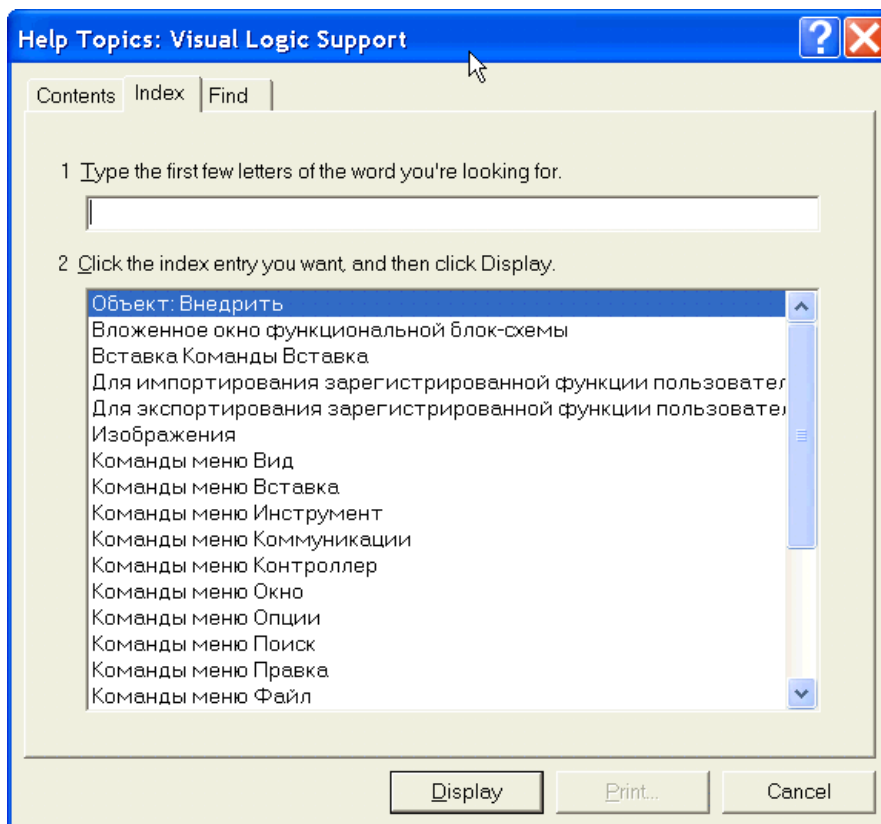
Help Topics: Visual Logic Support

Contents | Index | Find

1 Type the first few letters of the word you're looking for.

2 Click the index entry you want, and then click Display.

Объект: Внедрить
Вложенное окно функциональной блок-схемы
Вставка Команды Вставка
Для импортирования зарегистрированной функции пользовател
Для экспортирования зарегистрированной функции пользовател
Изображения
Команды меню Вид
Команды меню Вставка
Команды меню Инструмент
Команды меню Коммуникации
Команды меню Контроллер
Команды меню Окно
Команды меню Опции
Команды меню Поиск
Команды меню Правка
Команды меню Файл

Display | Print... | Cancel